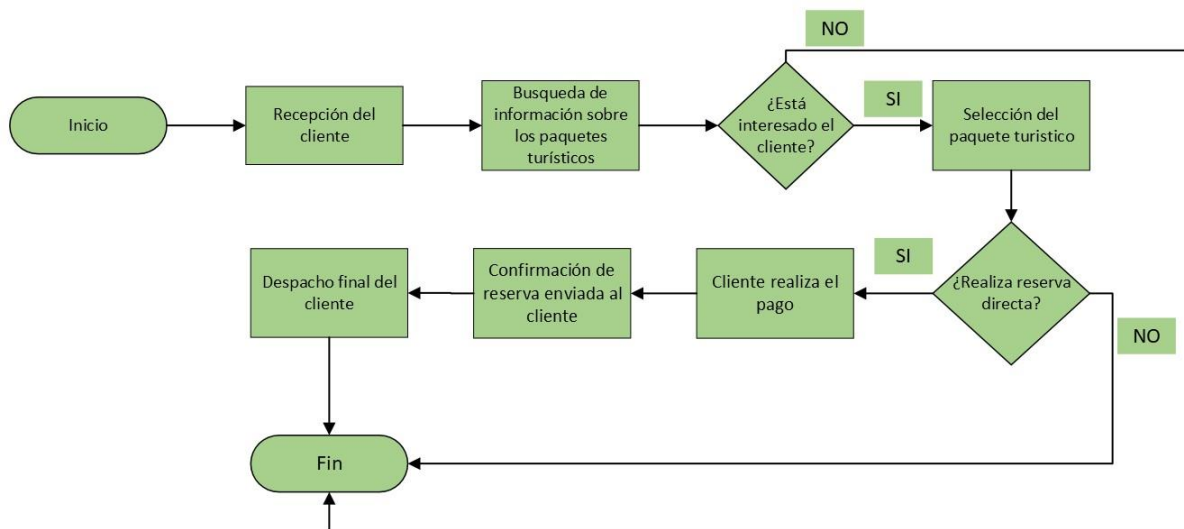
NO

Inicio

Recepción del cliente

Busqueda de información sobre los paquetes turísticos

¿Está interesado el cliente?

SI

Selección del paquete turistico

SI

¿Realiza reserva directa?

NO

Cliente realiza el pago

Confirmación de reserva enviada al cliente

Despacho final del cliente

Fin